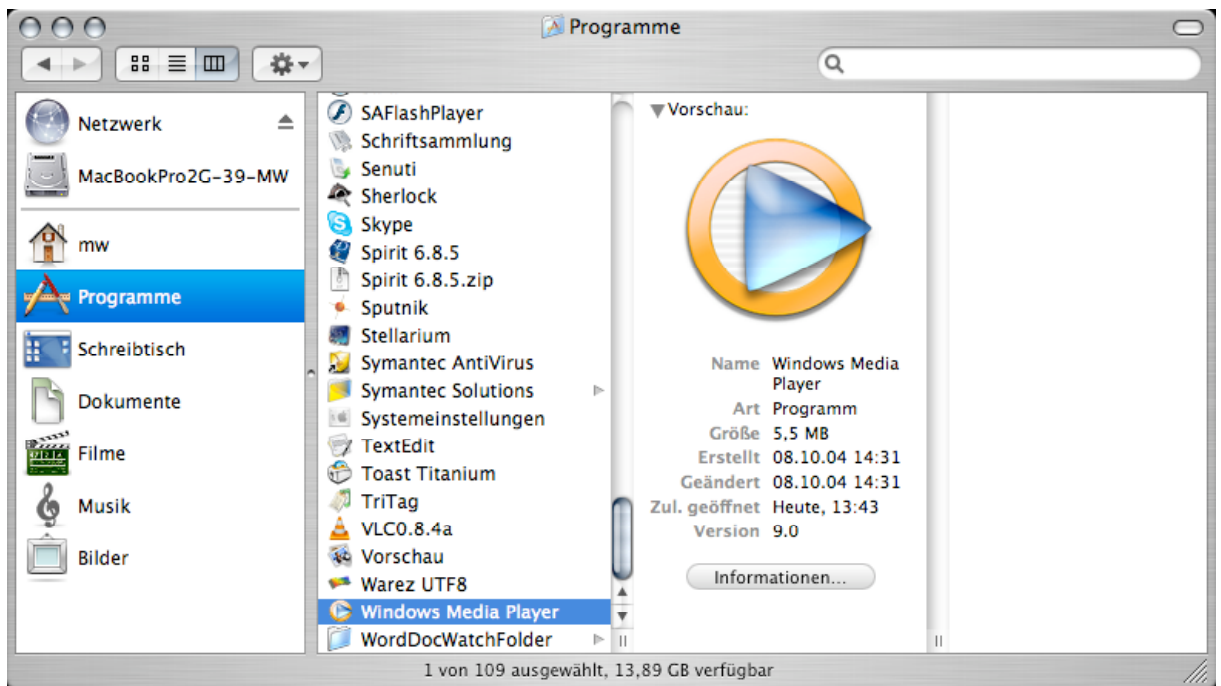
Programme

Netzwerk
MacBookPro2G-39-MW
mw
Programme
Schreibtisch
Dokumente
Filme
Musik
Bilder

SAFlashPlayer
Schriftsammlung
Senuti
Sherlock
Skype
Spirit 6.8.5
Spirit 6.8.5.zip
Sputnik
Stellarium
Symantec AntiVirus
Symantec Solutions
Systemeinstellungen
TextEdit
Toast Titanium
TriTag
VLC0.8.4a
Vorschau
Warez UTF8
Windows Media Player
WordDocWatchFolder

Vorschau:

Name Windows Media Player
Art Programm
Größe 5,5 MB
Erstellt 08.10.04 14:31
Geändert 08.10.04 14:31
Zul. geöffnet Heute, 13:43
Version 9.0

Informationen...

1 von 109 ausgewählt, 13,89 GB verfügbar